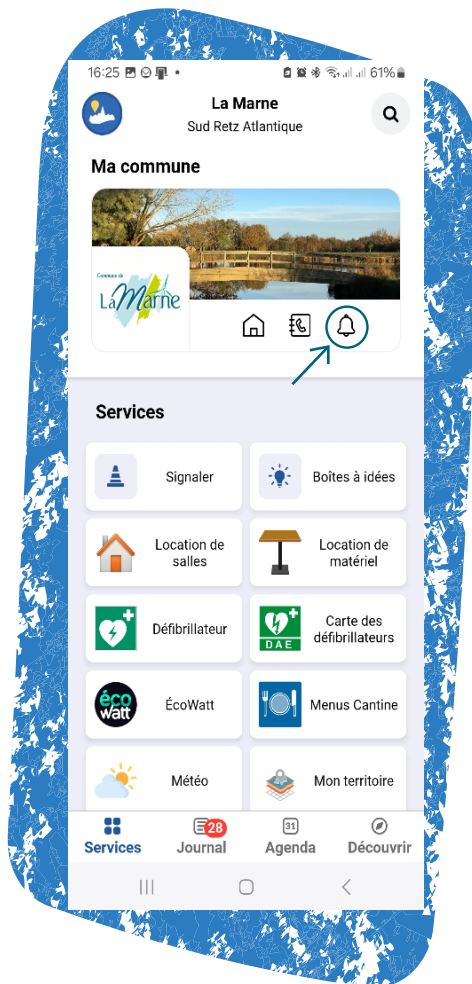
16:25 61%

La Marne
Sud Retz Atlantique

Ma commune

Commune de
La Marne

Services

Signaler

Boîtes à idées

Location de salles

Location de matériel

Défibrillateur

DAE
Carte des défibrillateurs

éco watt
ÉcoWatt

Menus Cantine

Météo

Mon territoire

Services

28
Journal

31
Agenda

Découvrir